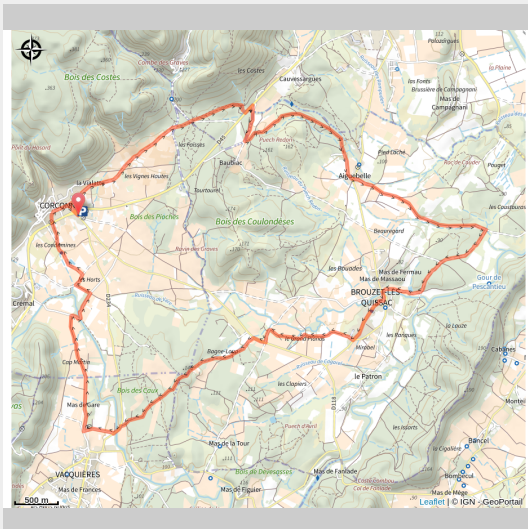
Combe des Graves
Bois des Costes
les Costes
Cauvessargues
Palaoiragues
la Plaine
les Fonts
Brussière de Campagnan
Mas de Campagnan
Pioch Roux
les Poujals
la Vialette
les Vignes Hautes
Baubiac
Tourtouin
Aiguebelle
Puech Redon
Pioch Laché
Roc de Coudon
Pouget
CORCONNE
Bois des Piaches
Bois des Coulondèses
Beauregard
les Coustoulers
les Condamines
Ravin des Graves
les Horts
les Brugdes
Mas de Fermau
Mas de Massapu
Gour de Pescantieu
Crémal
BROUZET-LES-QUISSAC
la Louze
les Rompues
le Grand Pioch
Mirabel
Cap Moizin
Bagne-Loups
le Patron
Cabanes
Bois des Caux
les Claspiers
Mas de Garre
Montieil
Puech d'Iloris
les Isarts
Bancel
Mas de la Tour
la Cigalière
Bois de Dellessasses
Bombecul
VACQUIÈRES
Mas de Fanlade
Mas de Figuier
Col de Fanlade
Mas de Mège
Mas de Frances
500 m
Leaflet | © IGN - GeoPortail
D45
D107
D118